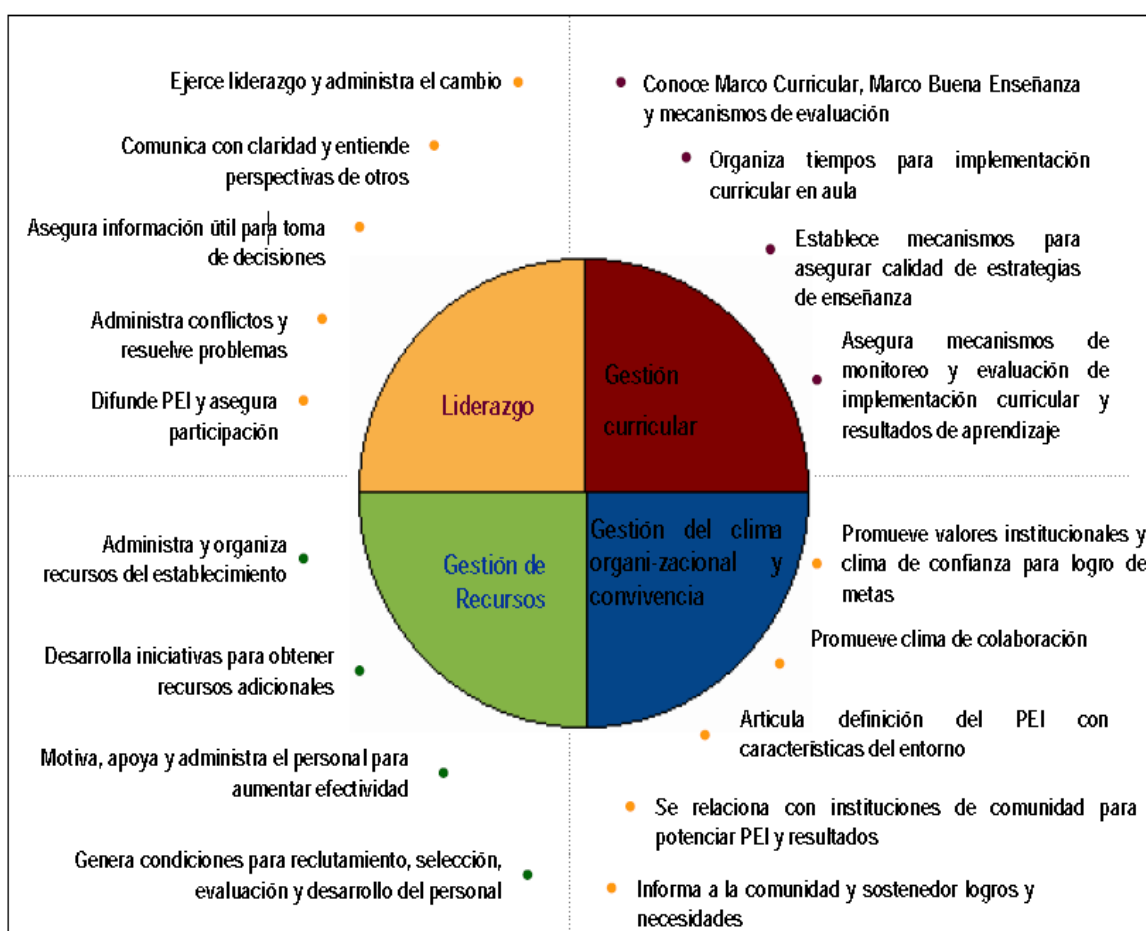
Ejerce liderazgo y administra el cambio

Comunica con claridad y entiende perspectivas de otros

Asegura información útil para toma de decisiones

Administra conflictos y resuelve problemas

Difunde PEI y asegura participación

Conoce Marco Curricular, Marco Buena Enseñanza y mecanismos de evaluación

Organiza tiempos para implementación curricular en aula

Establece mecanismos para asegurar calidad de estrategias de enseñanza

Asegura mecanismos de monitoreo y evaluación de implementación curricular y resultados de aprendizaje

Liderazgo

Gestión curricular

Gestión de Recursos

Gestión del clima organi-zacional y convivencia

Administra y organiza recursos del establecimiento

Desarrolla iniciativas para obtener recursos adicionales

Motiva, apoya y administra el personal para aumentar efectividad

Genera condiciones para reclutamiento, selección, evaluación y desarrollo del personal

Promueve valores institucionales y clima de confianza para logro de metas

Promueve clima de colaboración

Articula definición del PEI con características del entorno

Se relaciona con instituciones de comunidad para potenciar PEI y resultados

Informa a la comunidad y sostenedor logros y necesidades